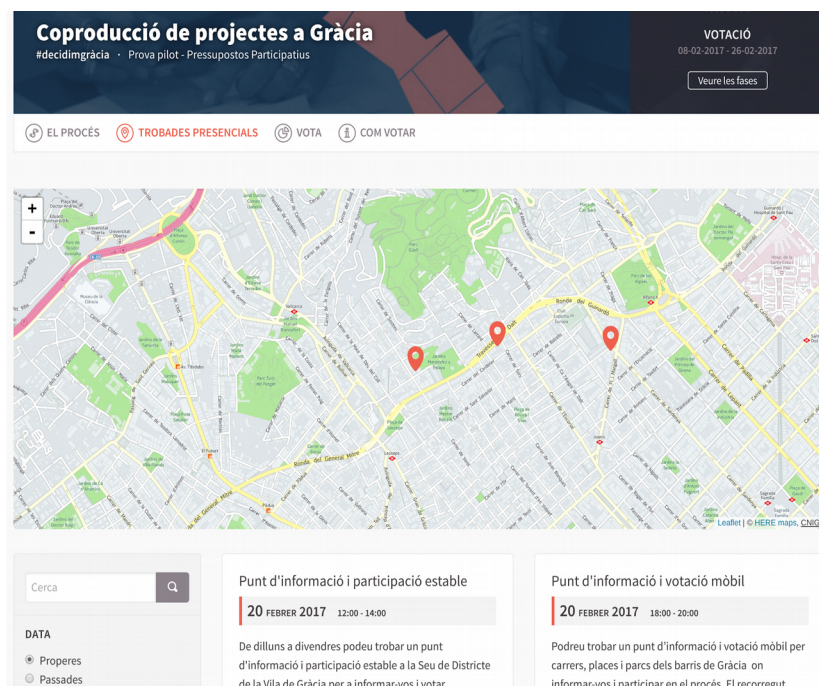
Coproducció de projectes a Gràcia

#decidimgràcia · Prova pilot - Pressupostos Participatius

VOTACIÓ

08-02-2017 - 26-02-2017

Veure les fases

EL PROCÉS TROBADES PRESENCIALS VOTA COM VOTAR

+
-

Ronda del General Mitre

Ronda del Guinardó

Leaflet | © HERE maps, CNIG

Cerca

DATA

Properes

Passades

Punt d'informació i participació estable

20 FEBRER 2017 12:00 - 14:00

De dilluns a divendres podeu trobar un punt d'informació i participació estable a la Seu de Districte de la Vila de Gràcia per a informar-vos i votar

Punt d'informació i votació mòbil

20 FEBRER 2017 18:00 - 20:00

Podreu trobar un punt d'informació i votació mòbil per carrers, places i parcs dels barris de Gràcia on informar-vos i participar en el procés. El recorregut